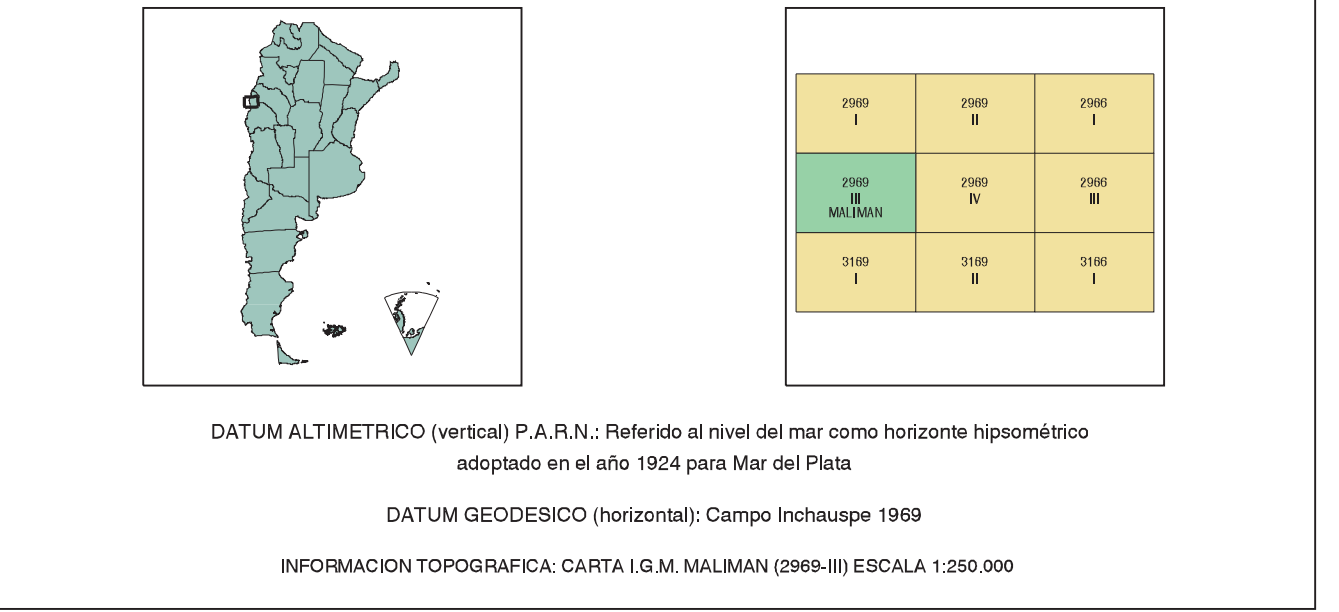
| | | |
|---|---|---|
| 2969 I | 2969 II | 2966 I |
| 2969 III MALIMAN | 2969 IV | 2966 III |
| 3169 I | 3169 II | 3166 I |

DATUM ALTIMETRICO (vertical) P.A.R.N.: Referido al nivel del mar como horizonte hipsométrico adoptado en el año 1924 para Mar del Plata

DATUM GEODESICO (horizontal): Campo Inchauspe 1969

INFORMACION TOPOGRAFICA: CARTA I.G.M. MALIMAN (2969-III) ESCALA 1:250.000